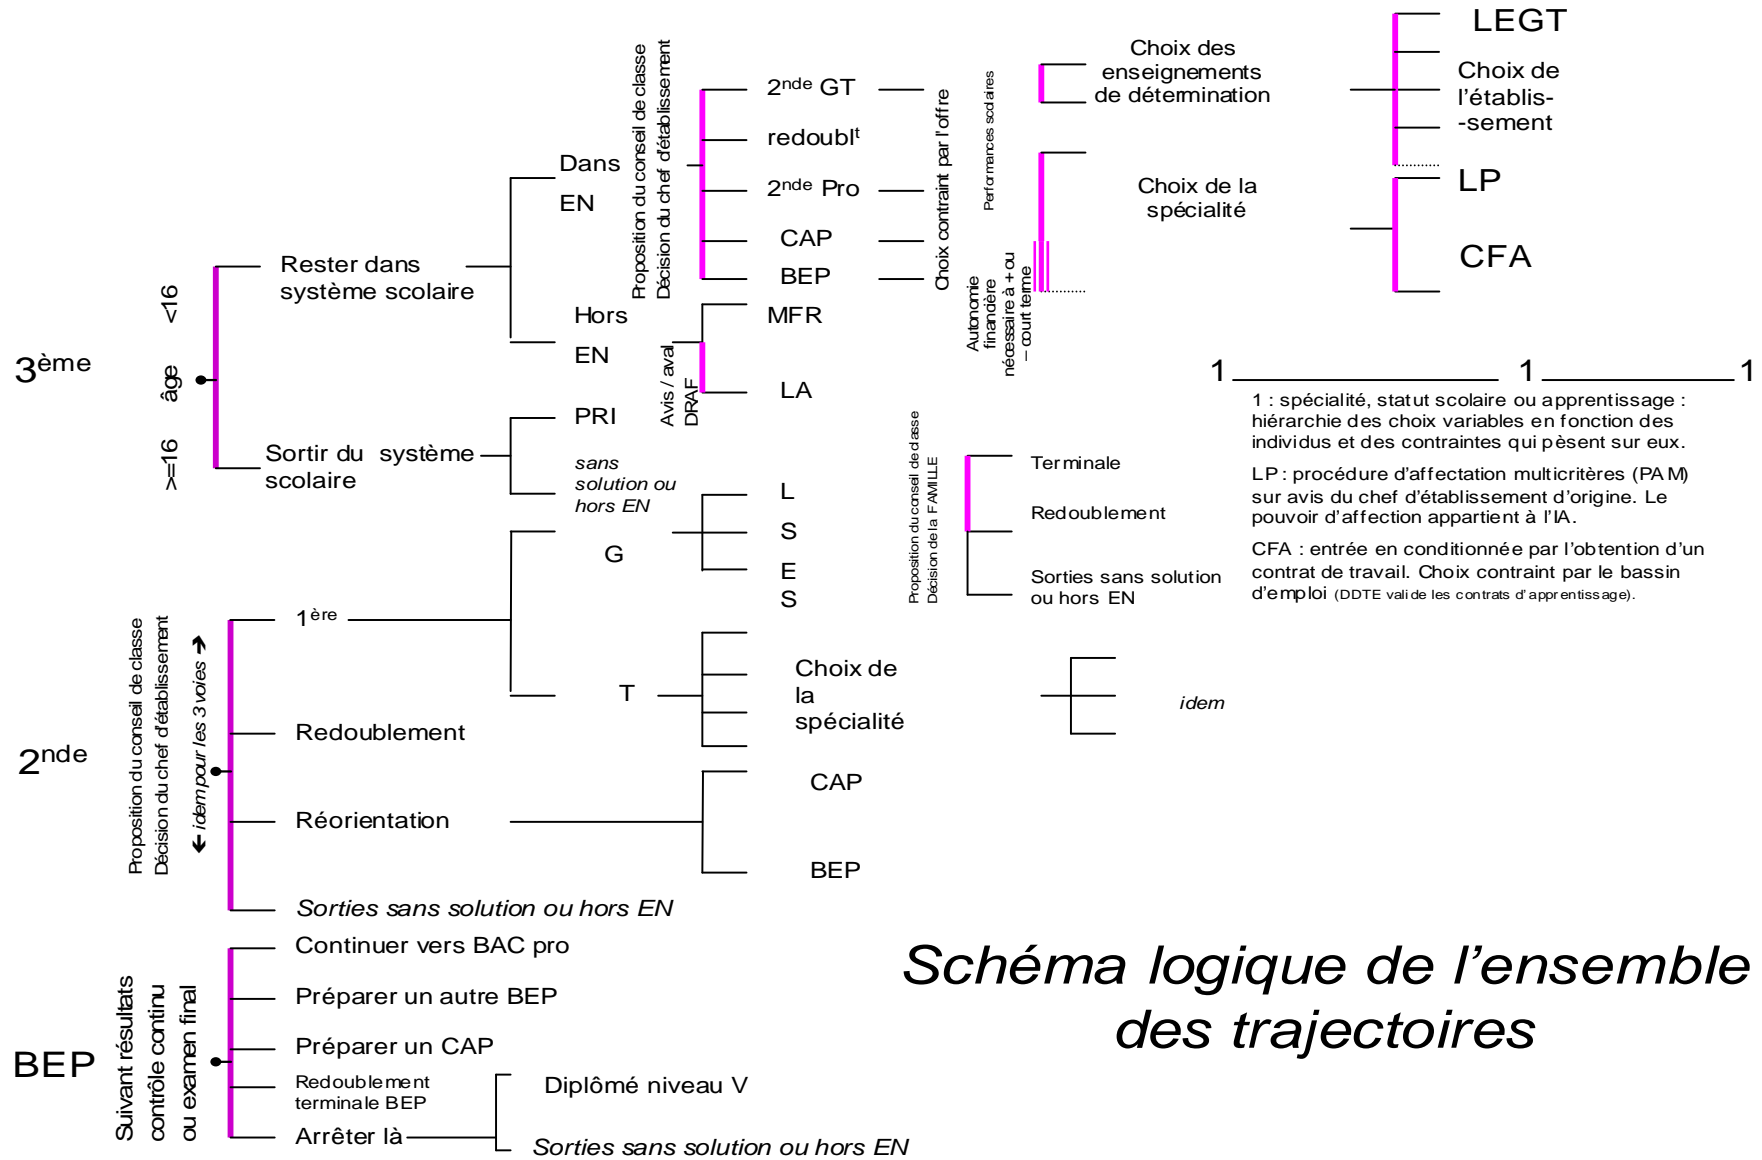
3ème

<16

âge

>=16

Rester dans système scolaire

Sortir du système scolaire

Dans EN

Hors EN

PRI

sans solution ou hors EN

Proposition du conseil de classe
Décision du chef d'établissement

2nde GT

redoublt

2nde Pro

CAP

BEP

Avis / aval DRAF

MFR

LA

Choix contraint par l'offre

Performances scolaires

Autonomie financière nécessaire à + ou – court terme

Choix des enseignements de détermination

Choix de la spécialité

LEGT

Choix de l'établis-sement

LP

CFA

1 1 1

1 : spécialité, statut scolaire ou apprentissage : hiérarchie des choix variables en fonction des individus et des contraintes qui pèsent sur eux.

LP : procédure d'affectation multicritères (PAM) sur avis du chef d'établissement d'origine. Le pouvoir d'affection appartient à l'IA.

CFA : entrée en conditionnée par l'obtention d'un contrat de travail. Choix contraint par le bassin d'emploi (DDTE valide les contrats d'apprentissage).

2nde

Proposition du conseil de classe
Décision du chef d'établissement
idem pour les 3 voies

1ère

G

L

S

E
S

T

Choix de la spécialité

idem

Proposition du conseil de classe
Décision de la FAMILLE

Terminale

Redoublement

Sorties sans solution ou hors EN

Redoublement

Réorientation

CAP

BEP

Sorties sans solution ou hors EN

BEP

Suivant résultats contrôle continu ou examen final

Continuer vers BAC pro

Préparer un autre BEP

Préparer un CAP

Redoublement terminale BEP

Arrêter là

Diplômé niveau V

Sorties sans solution ou hors EN

Schéma logique de l'ensemble des trajectoires